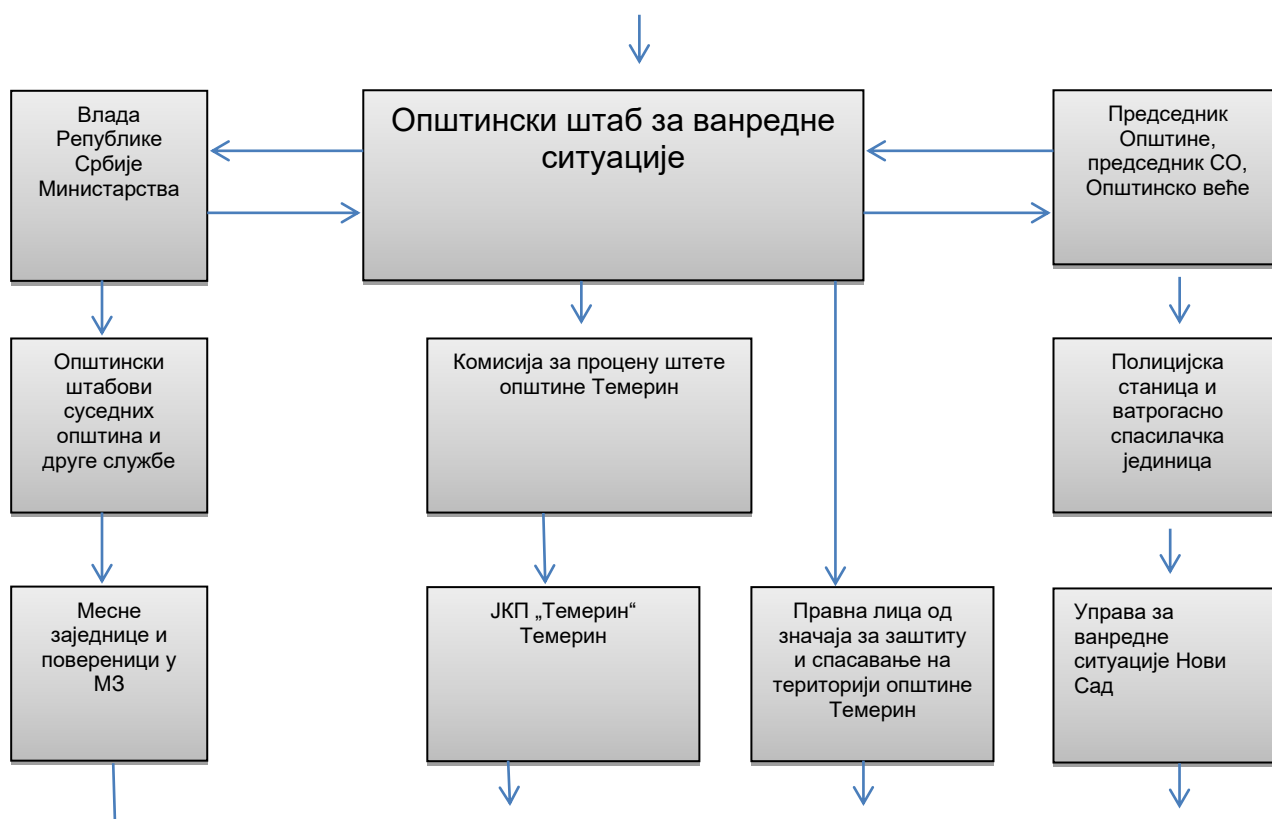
Влада Републике Србије Министарства

Општински штаб за ванредне ситуације

Председник Општине, председник СО, Општинско веће

Општински штабови суседних општина и друге службе

Комисија за процену штете општине Темерин

Полицијска станица и ватрогасно спасилачка јединица

Месне заједнице и повереници у МЗ

ЈКП „Темерин“ Темерин

Правна лица од значаја за заштиту и спасавање на територији општине Темерин

Управа за ванредне ситуације Нови Сад